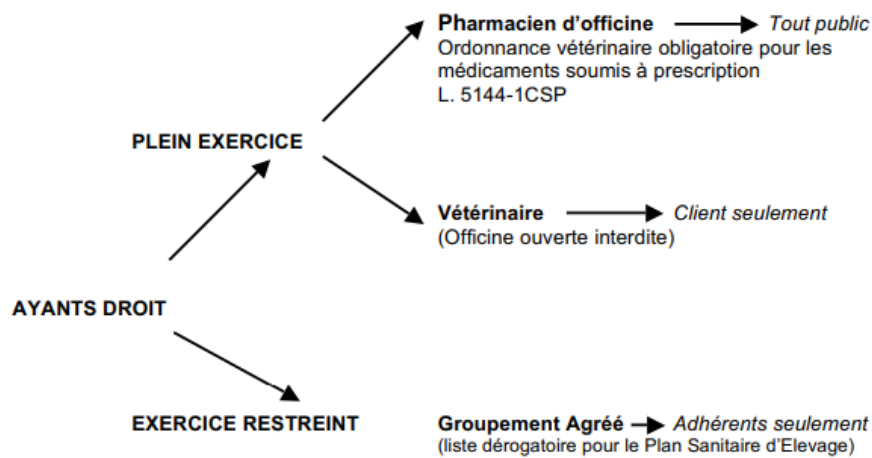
AYANTS DROIT

PLEIN EXERCICE

Pharmacien d'officine → Tout public
Ordonnance vétérinaire obligatoire pour les médicaments soumis à prescription
L. 5144-1CSP

Vétérinaire → Client seulement
(Officine ouverte interdite)

EXERCICE RESTREINT

Groupement Agréé → Adhérents seulement
(liste dérogatoire pour le Plan Sanitaire d'Elevage)